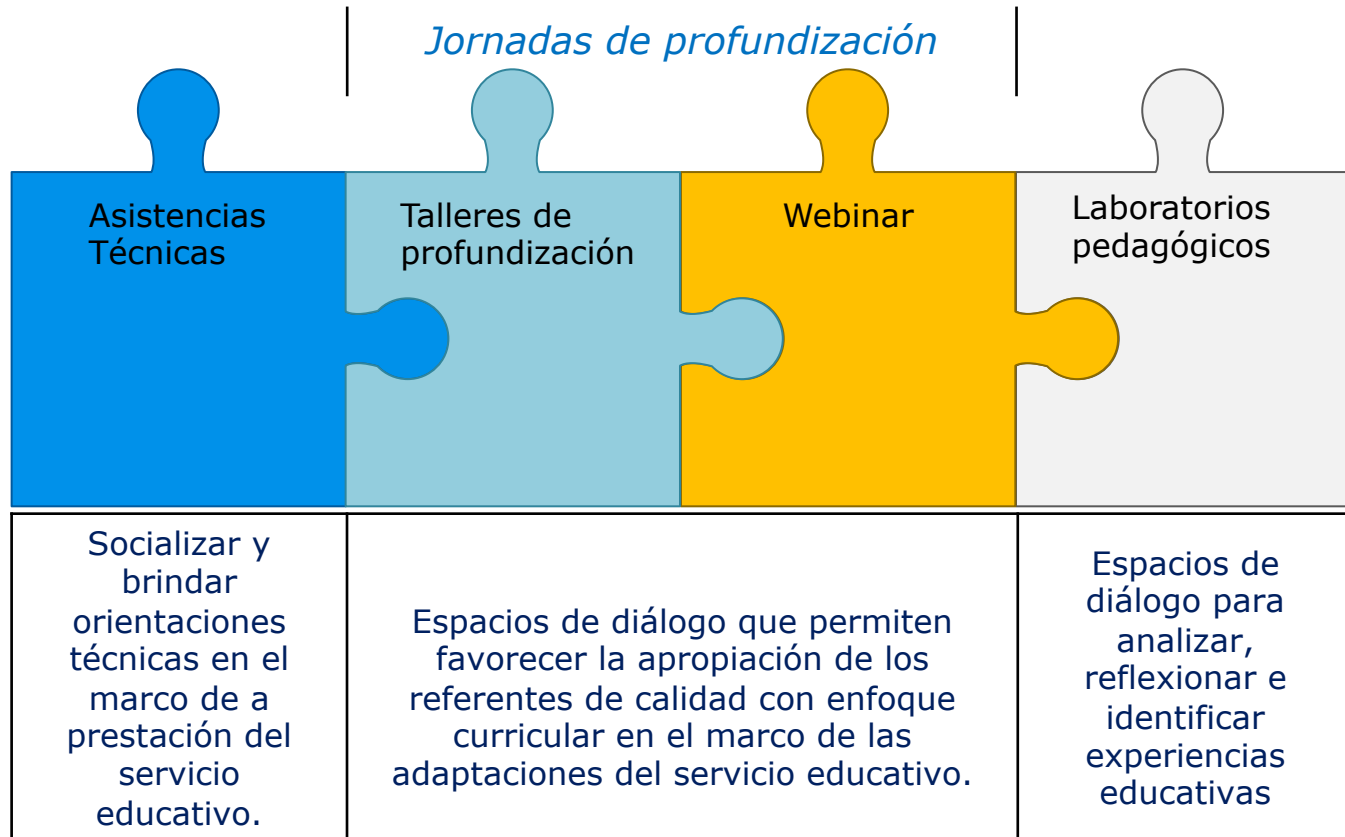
Jornadas de profundización

Asistencias Técnicas

Talleres de profundización

Webinar

Laboratorios pedagógicos

Socializar y brindar orientaciones técnicas en el marco de a prestación del servicio educativo.

Espacios de diálogo que permiten favorecer la apropiación de los referentes de calidad con enfoque curricular en el marco de las adaptaciones del servicio educativo.

Espacios de diálogo para analizar, reflexionar e identificar experiencias educativas